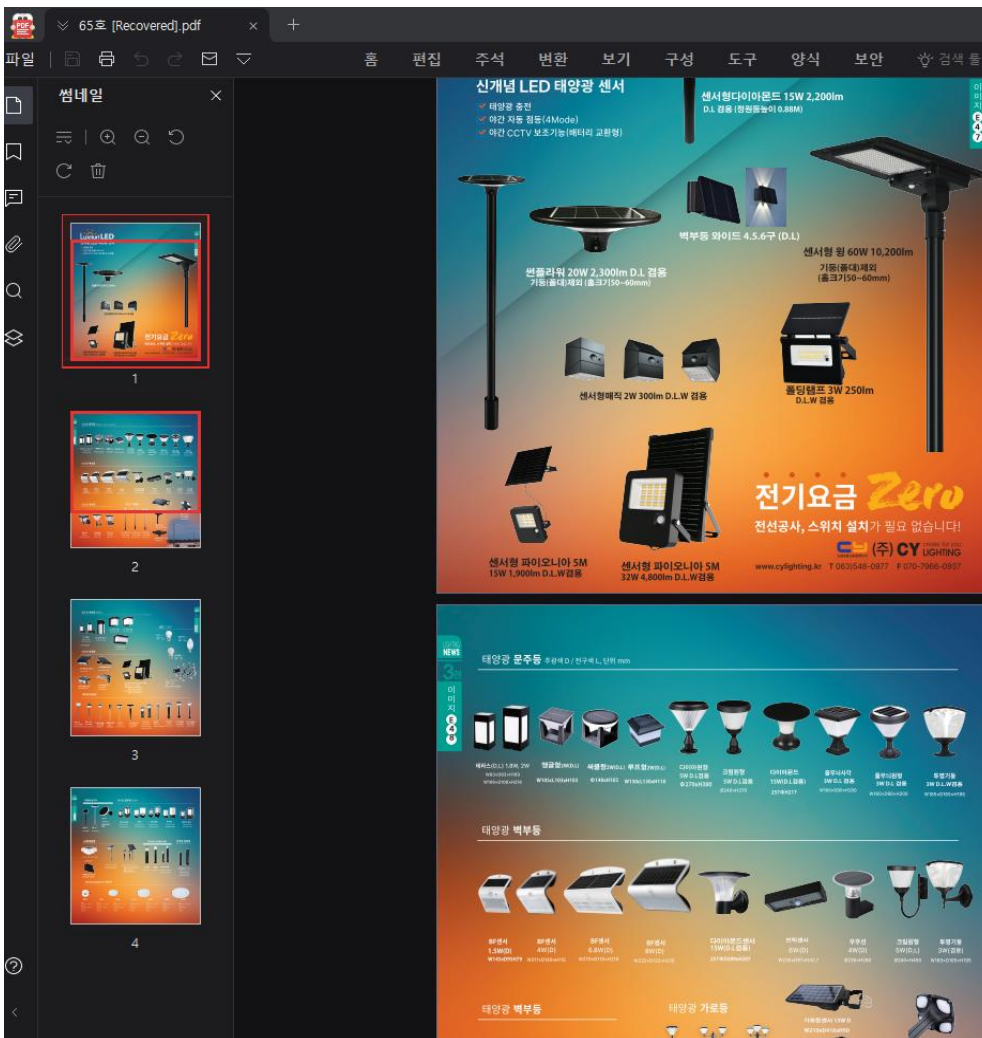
65호 [Recovered].pdf
파일
홈 편집 주석 변환 보기 구성 도구 양식 보안 검색 툴
썸네일
1
2
3
4

신개념 LED 태양광 센서
태양광 충전
야간 자동 점등(4Mode)
야간 CCTV 보조기능(배터리 교환형)

센서형다이아몬드 15W 2,200lm
D.L 겸용 (정원등높이 0.88M)

벽부등 와이드 4.5.6구 (D.L)

썬플라워 20W 2,300lm D.L 겸용
기둥(폴대)제외 (홀크기50~60mm)

센서형 윙 60W 10,200lm
기둥(폴대)제외
(홀크기50~60mm)

센서형매직 2W 300lm D.L.W 겸용

폴딩램프 3W 250lm
D.L.W 겸용

전기요금 Zero
전선공사, 스위치 설치가 필요 없습니다!
(주) CY LIGHTING
www.cylighting.kr T 063)548-0977 F 070-7966-0937

센서형 파이오니아 5M
15W 1,900lm D.L.W겸용

센서형 파이오니아 5M
32W 4,800lm D.L.W겸용

NEWS
3
이미지

태양광 문주등 주광색 D / 전구색 L, 단위 mm

태양광 벽부등

태양광 벽부등

태양광 가로등